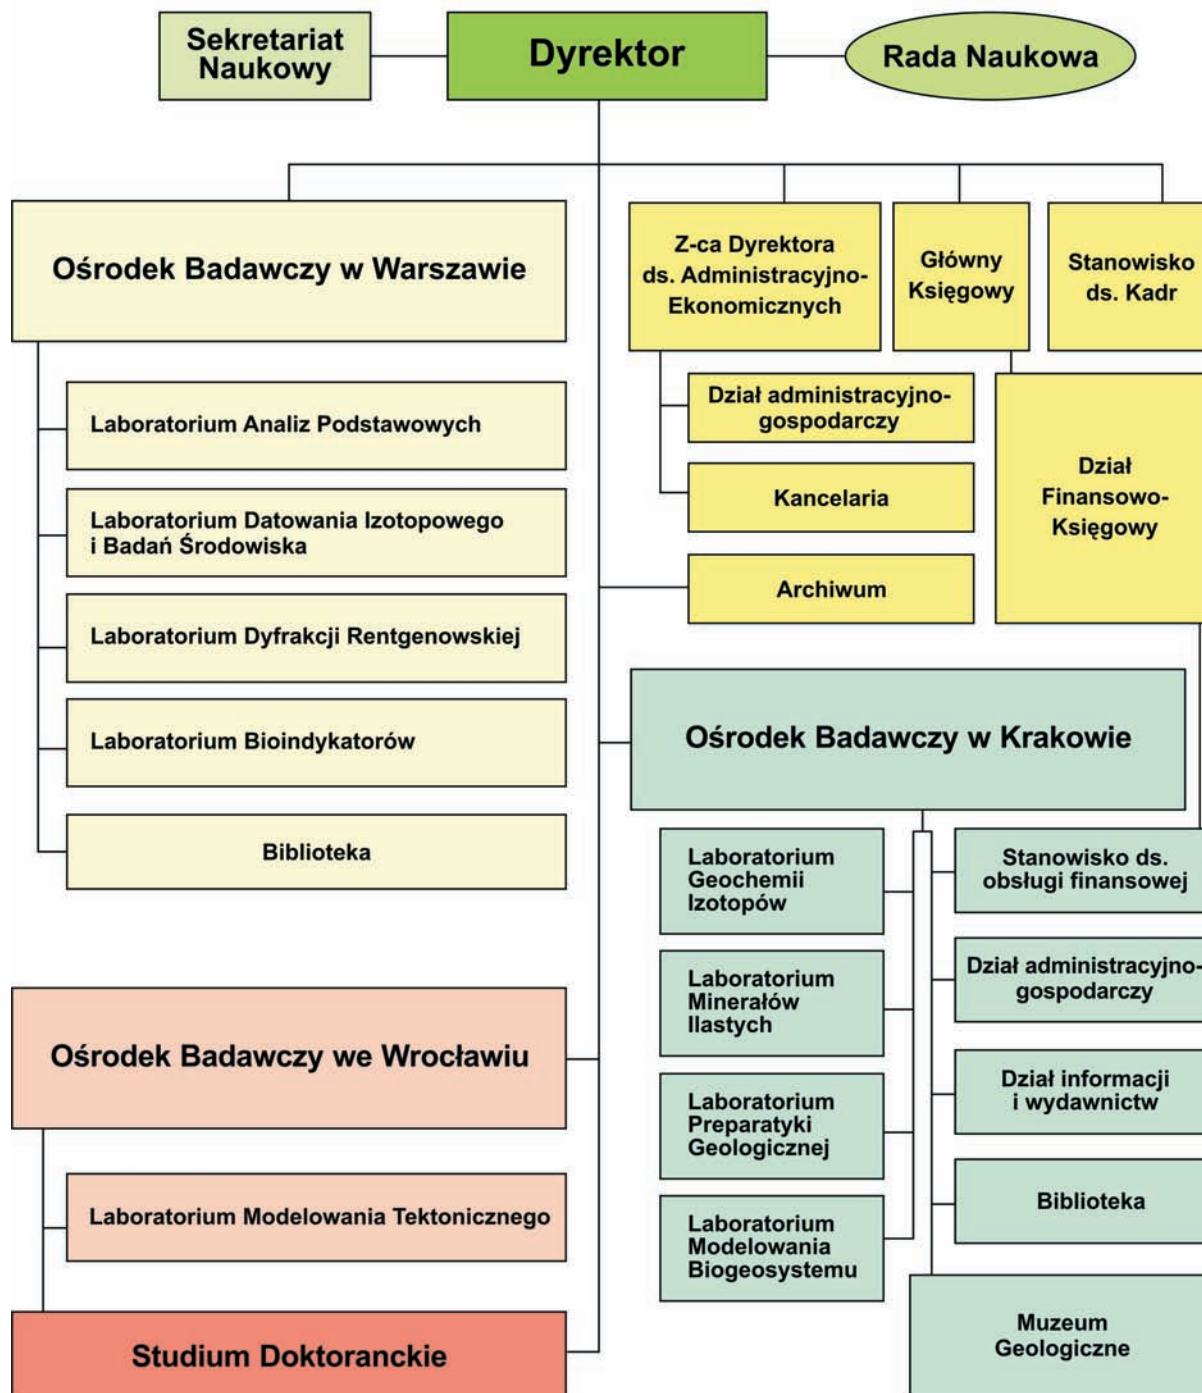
Sekretariat Naukowy

Dyrektor

Rada Naukowa

Ośrodek Badawczy w Warszawie

Laboratorium Analiz Podstawowych

Laboratorium Datowania Izotopowego i Badań Środowiska

Laboratorium Dyfrakcji Rentgenowskiej

Laboratorium Bioindykatorów

Biblioteka

Z-ca Dyrektora ds. Administracyjno-Ekonomicznych

Główny Księgowy

Stanowisko ds. Kadr

Dział administracyjno-gospodarczy

Kancelaria

Archiwum

Dział Finansowo-Księgowy

Ośrodek Badawczy w Krakowie

Laboratorium Geochemii Izotopów

Laboratorium Minerałów Ilastych

Laboratorium Preparatyki Geologicznej

Laboratorium Modelowania Biogeosystemu

Stanowisko ds. obsługi finansowej

Dział administracyjno-gospodarczy

Dział informacji i wydawnictw

Biblioteka

Muzeum Geologiczne

Ośrodek Badawczy we Wrocławiu

Laboratorium Modelowania Tektonicznego

Studium Doktoranckie